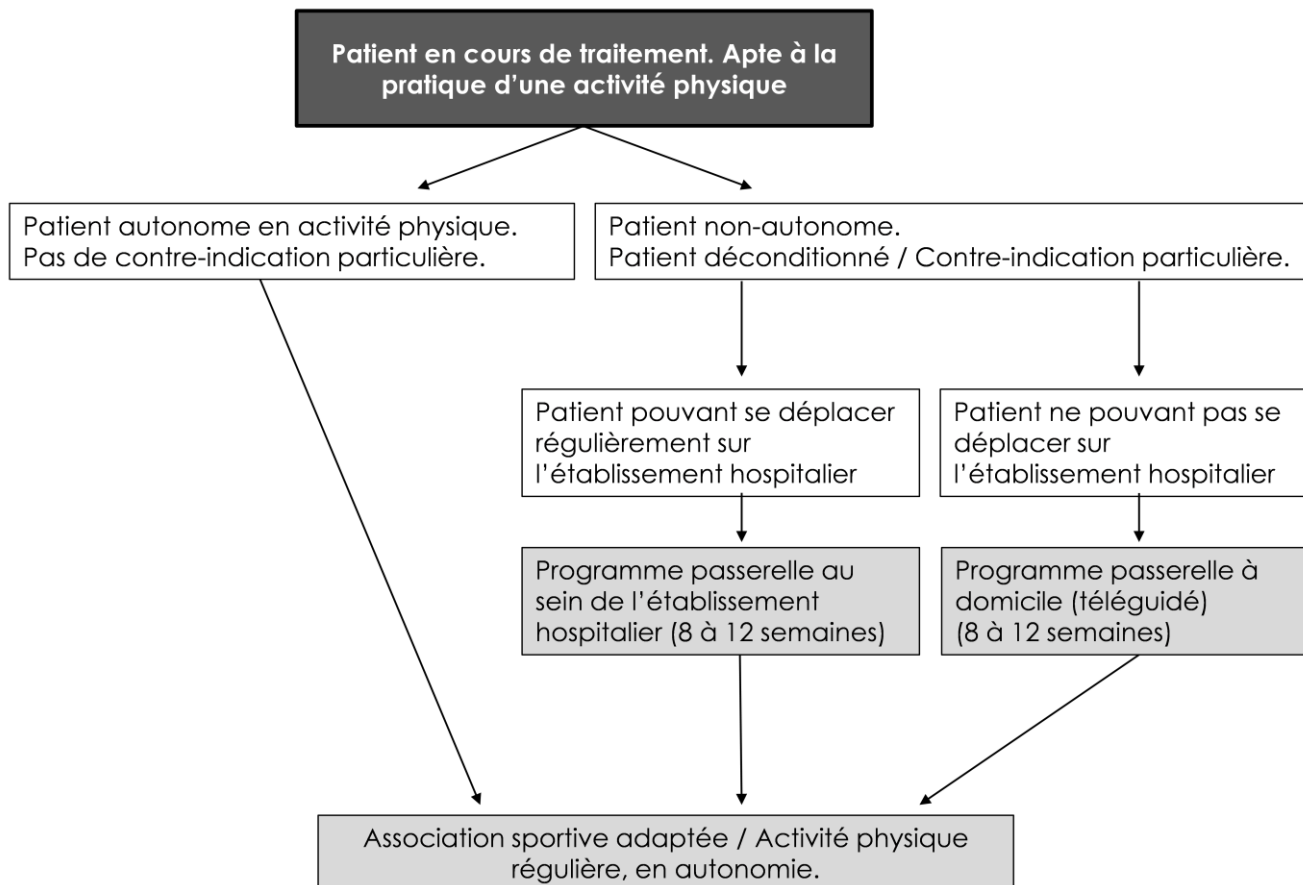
Patient en cours de traitement. Apte à la pratique d'une activité physique

Patient autonome en activité physique.
Pas de contre-indication particulière.

Patient non-autonome.
Patient déconditionné / Contre-indication particulière.

Patient pouvant se déplacer régulièrement sur l'établissement hospitalier

Patient ne pouvant pas se déplacer sur l'établissement hospitalier

Programme passerelle au sein de l'établissement hospitalier (8 à 12 semaines)

Programme passerelle à domicile (téléguidé) (8 à 12 semaines)

Association sportive adaptée / Activité physique régulière, en autonomie.